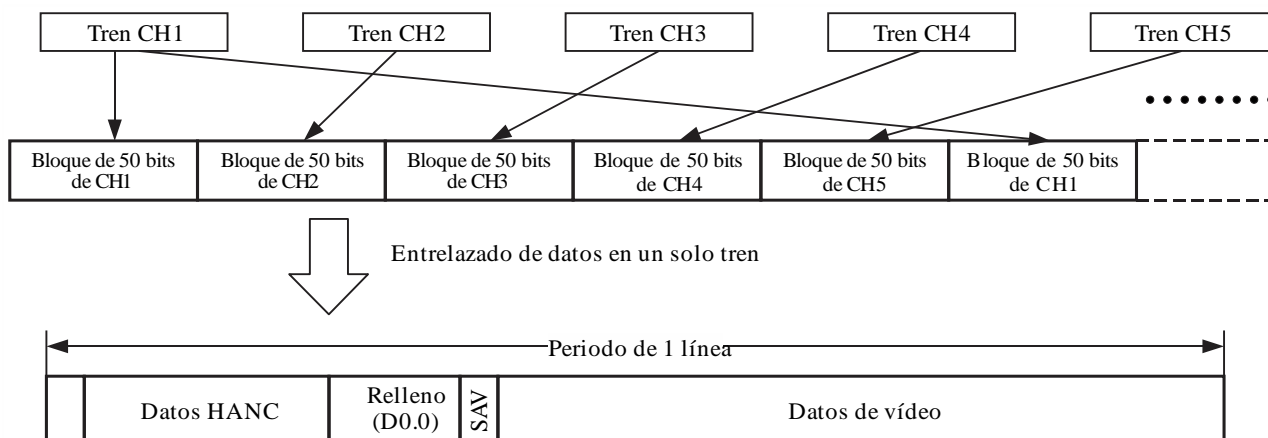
Tren CH1
Tren CH2
Tren CH3
Tren CH4
Tren CH5

| Bloque de 50 bits de CH1 | Bloque de 50 bits de CH2 | Bloque de 50 bits de CH3 | Bloque de 50 bits de CH4 | Bloque de 50 bits de CH5 | Bloque de 50 bits de CH1 |
|---|---|---|---|---|---|

Entrelazado de datos en un solo tren

Periodo de 1 línea

| | Datos HANC | Relleno (D0.0) | SAV | Datos de vídeo |
|---|---|---|---|---|